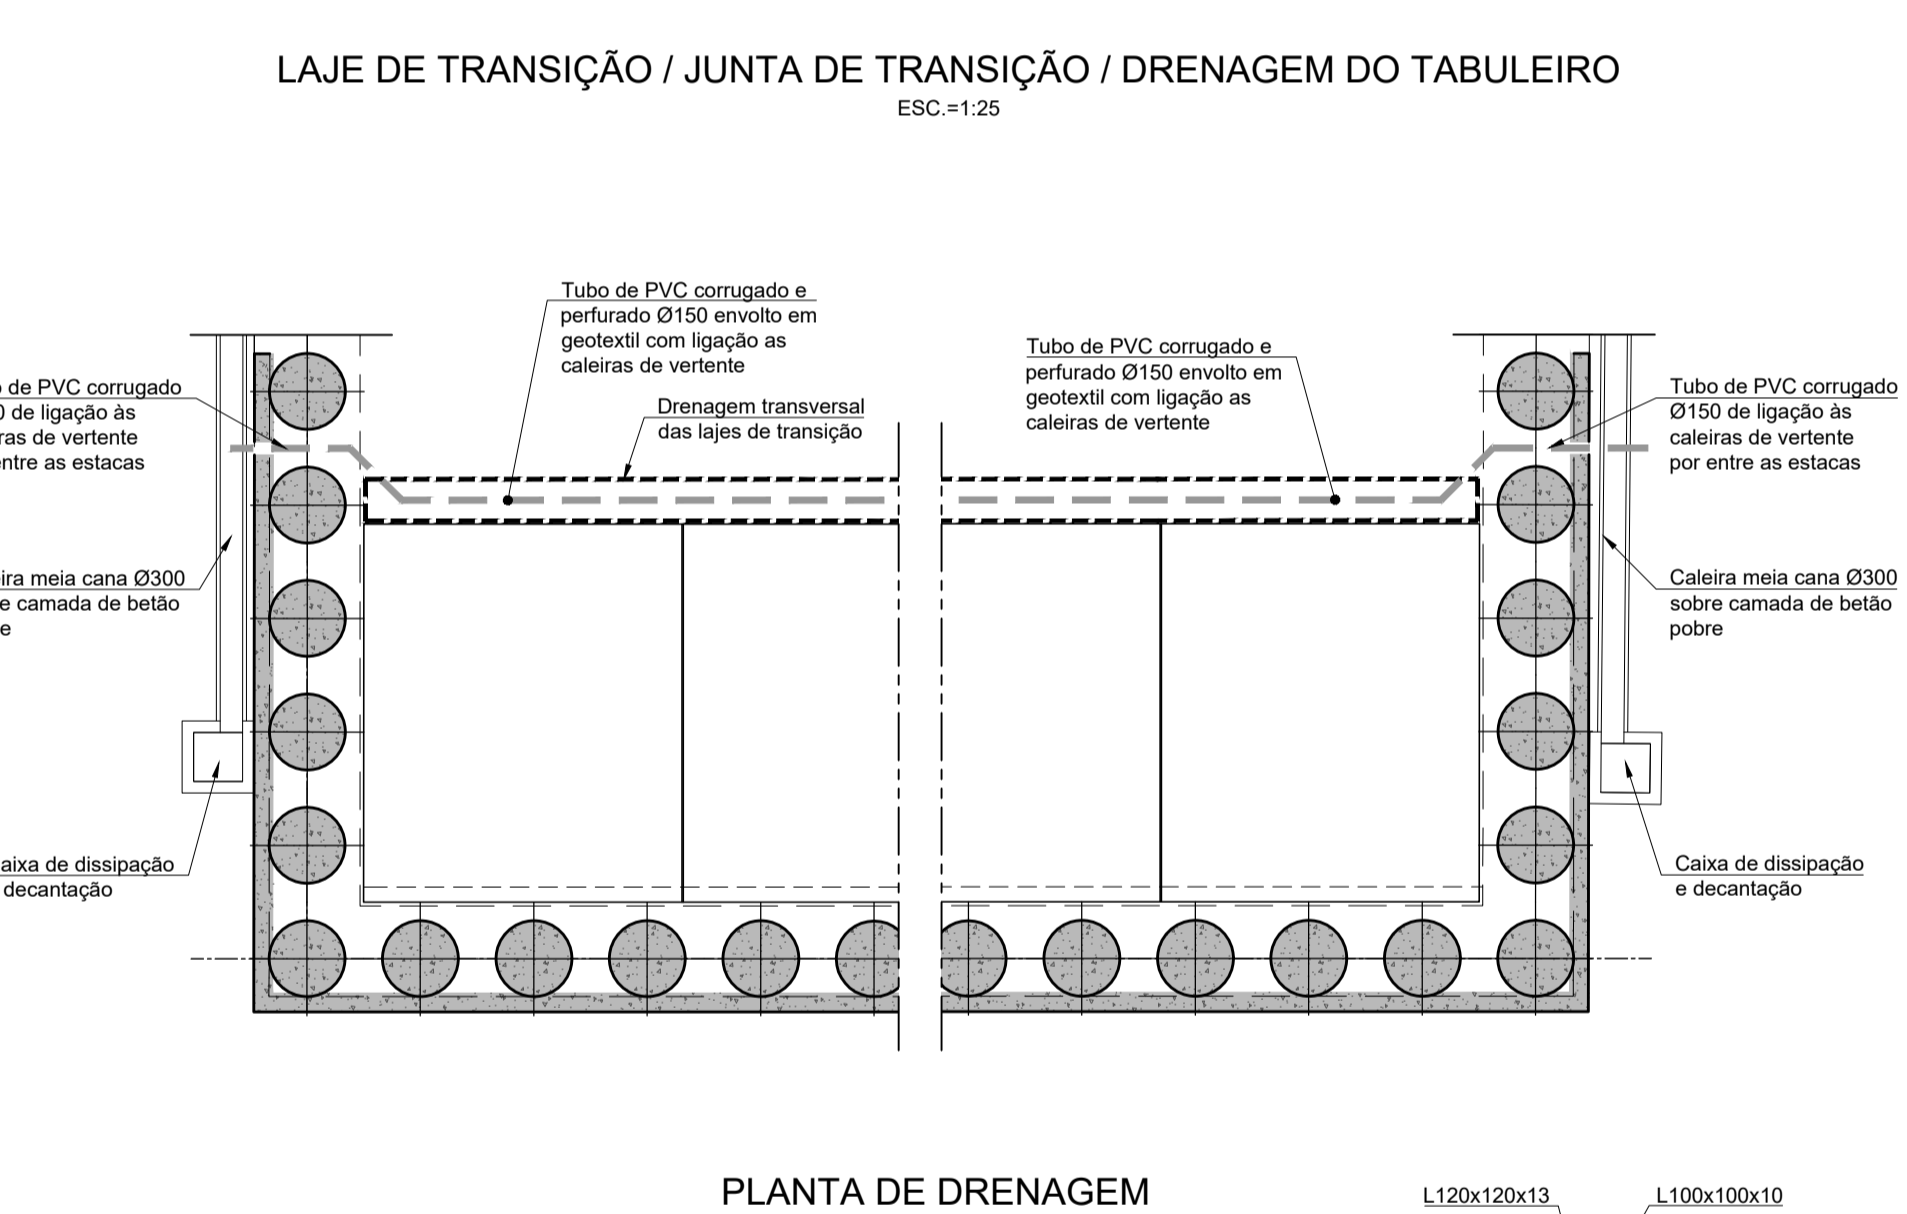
LAJE DE TRANSIÇÃO / JUNTA DE TRANSIÇÃO / DRENAGEM DO TABULEIRO
ESC.=1:25

Tubo de PVC corrugado e perfurado Ø150 envolto em geotextil com ligação as caleiras de vertente

Drenagem transversal das lajes de transição

Tubo de PVC corrugado e perfurado Ø150 envolto em geotextil com ligação as caleiras de vertente

o de PVC corrugado
0 de ligação às
ras de vertente
entre as estacas

ira meia cana Ø300
e camada de betão
e

aixa de dissipação
decantação

Tubo de PVC corrugado Ø150 de ligação às caleiras de vertente por entre as estacas

Caleira meia cana Ø300 sobre camada de betão pobre

Caixa de dissipação e decantação

PLANTA DE DRENAGEM

L120x120x13

L100x100x10